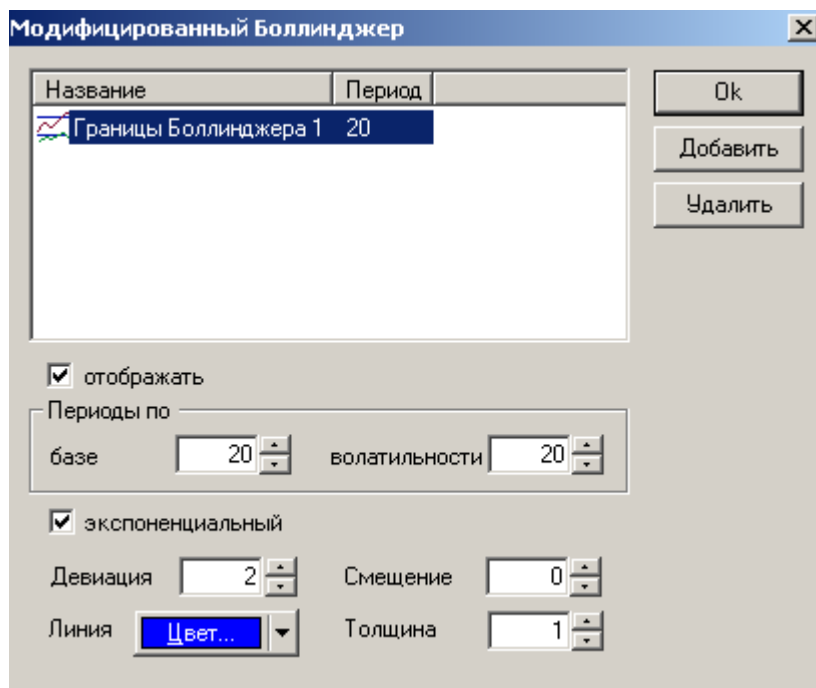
Модифицированный Боллинджер

| Название | Период |
|---|---|
| Границы Боллинджера 1 | 20 |

Ok

Добавить

Удалить

отображать

Периоды по

базе 20

волатильности 20

экспоненциальный

Девиация 2

Смещение 0

Линия Цвет...

Толщина 1